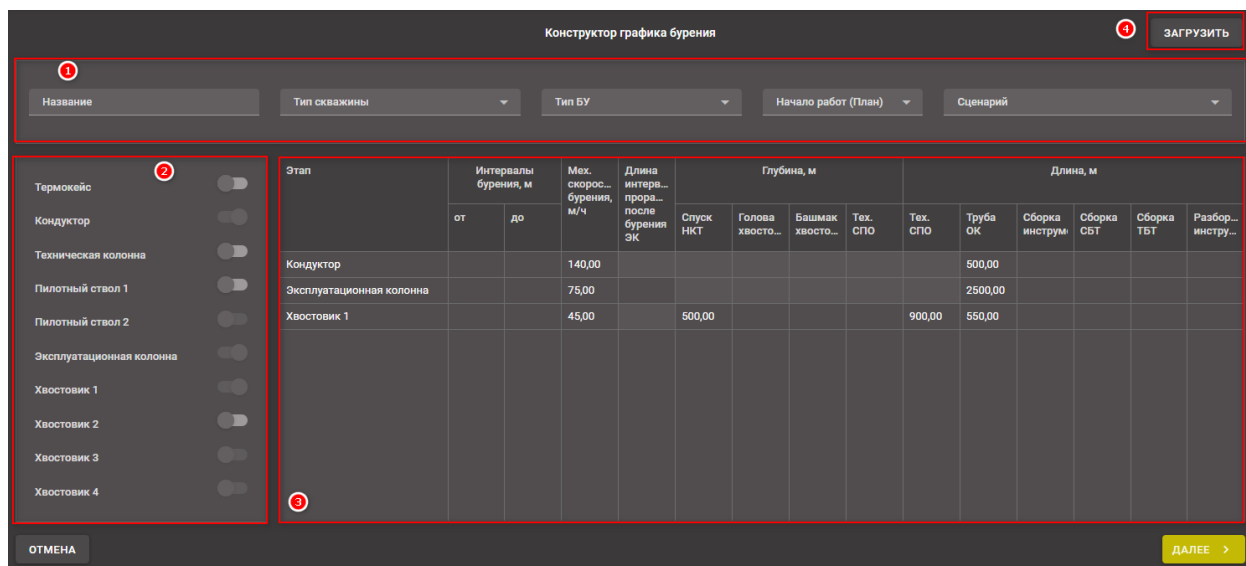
Конструктор графика бурения

4

ЗАГРУЗИТЬ

1

Название

Тип скважины

Тип БУ

Начало работ (План)

Сценарий

2

Термокейс

Кондуктор

Техническая колонна

Пилотный ствол 1

Пилотный ствол 2

Эксплуатационная колонна

Хвостовик 1

Хвостовик 2

Хвостовик 3

Хвостовик 4

| Этап | Интервалы бурения, м от | Интервалы бурения, м до | Мех. скорос… бурения, м/ч | Длина интерв… прора… после бурения ЭК | Глубина, м Спуск НКТ | Глубина, м Голова хвосто… | Глубина, м Башмак хвосто… | Глубина, м Тех. СПО | Длина, м Тех. СПО | Длина, м Труба ОК | Длина, м Сборка инструм… | Длина, м Сборка СБТ | Длина, м Сборка ТБТ | Длина, м Разбор… инстру… |
|---|---|---|---|---|---|---|---|---|---|---|---|---|---|---|
| Кондуктор | | | 140,00 | | | | | | | 500,00 | | | | |
| Эксплуатационная колонна | | | 75,00 | | | | | | | 2500,00 | | | | |
| Хвостовик 1 | | | 45,00 | | 500,00 | | | | 900,00 | 550,00 | | | | |

3

ОТМЕНА

ДАЛЕЕ ›